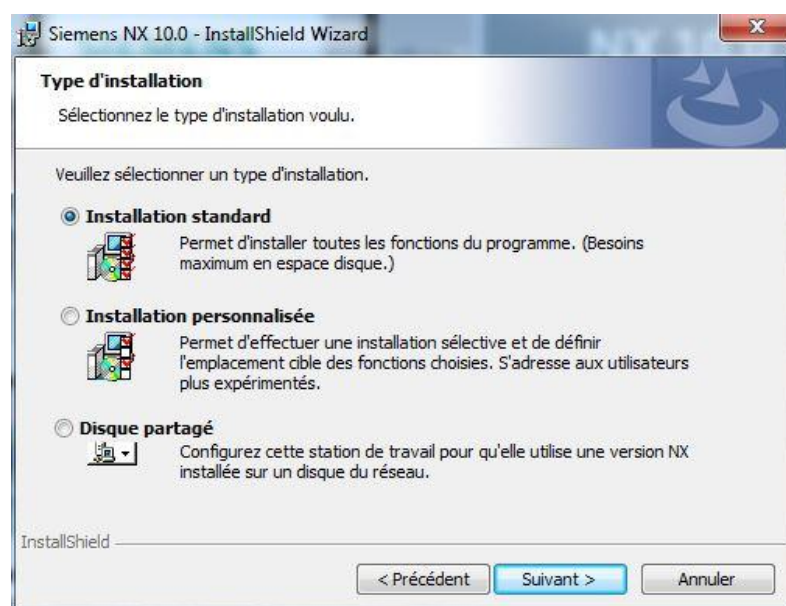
Siemens NX 10.0 - InstallShield Wizard

Type d'installation

Sélectionnez le type d'installation voulu.

Veuillez sélectionner un type d'installation.

Installation standard

Permet d'installer toutes les fonctions du programme. (Besoins maximum en espace disque.)

Installation personnalisée

Permet d'effectuer une installation sélective et de définir l'emplacement cible des fonctions choisies. S'adresse aux utilisateurs plus expérimentés.

Disque partagé

Configurez cette station de travail pour qu'elle utilise une version NX installée sur un disque du réseau.

InstallShield

< Précédent

Suivant >

Annuler